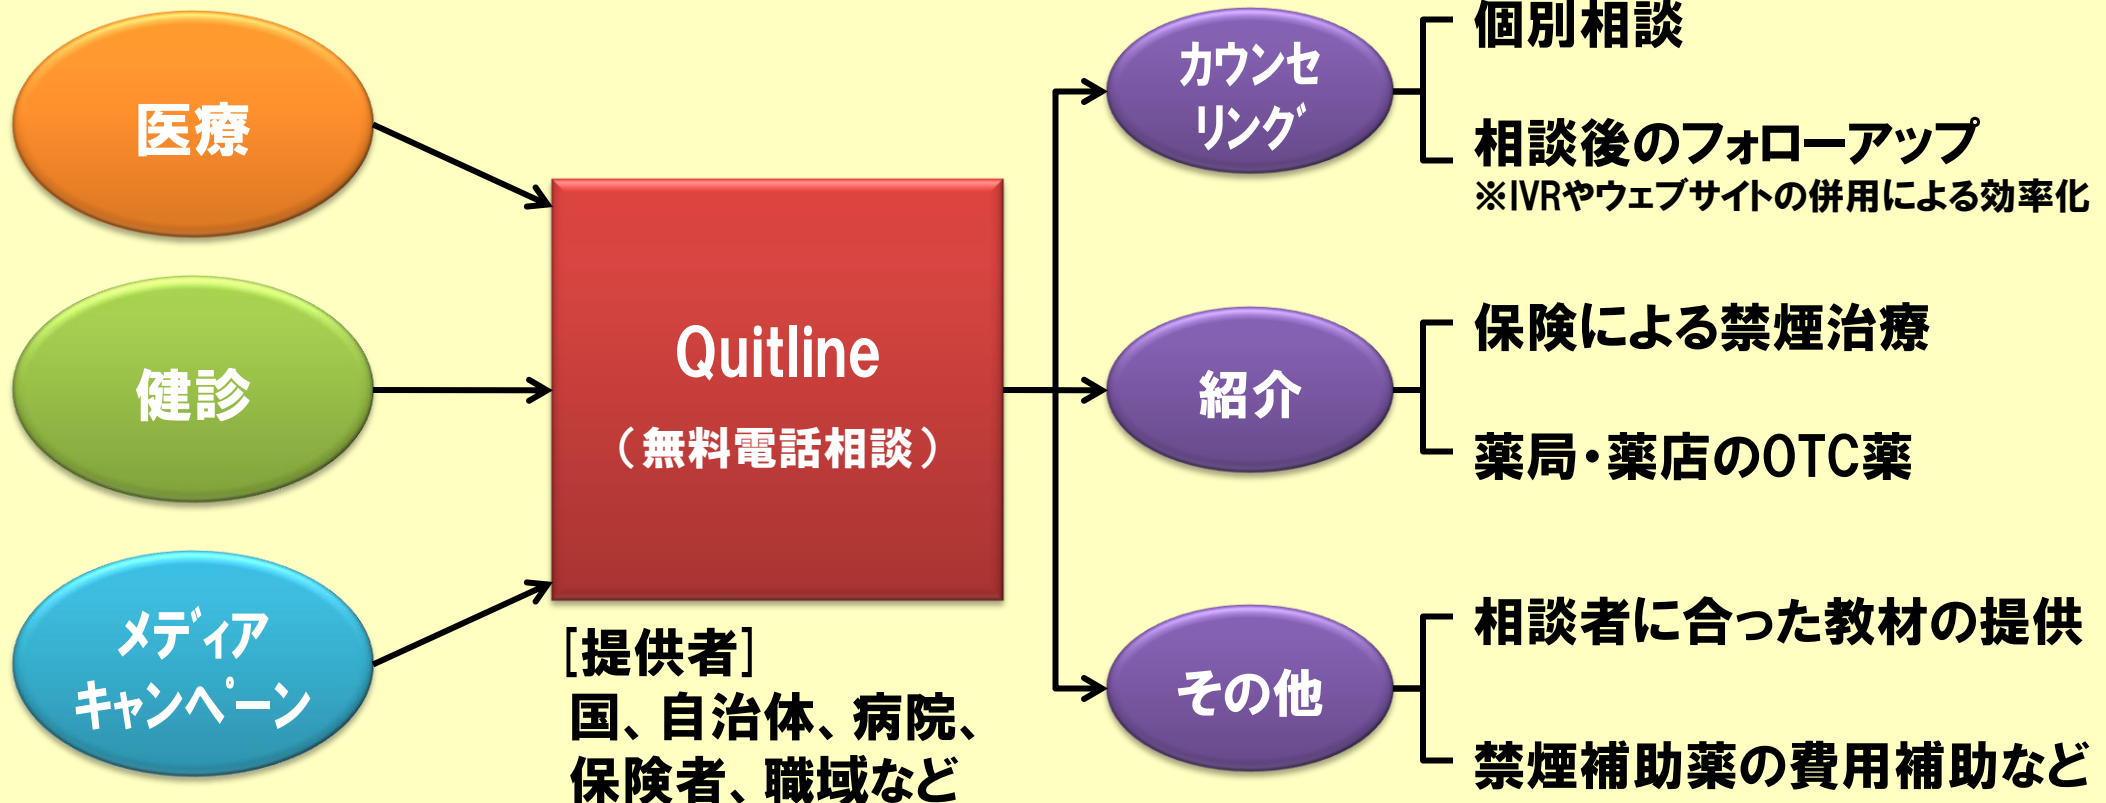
医療

健診

メディア
キャンペーン

Quitline
（無料電話相談）

[提供者]
国、自治体、病院、保険者、職域など

カウンセリング

個別相談

相談後のフォローアップ
※IVRやウェブサイトの併用による効率化

紹介

保険による禁煙治療

薬局・薬店のOTC薬

その他

相談者に合った教材の提供

禁煙補助薬の費用補助など